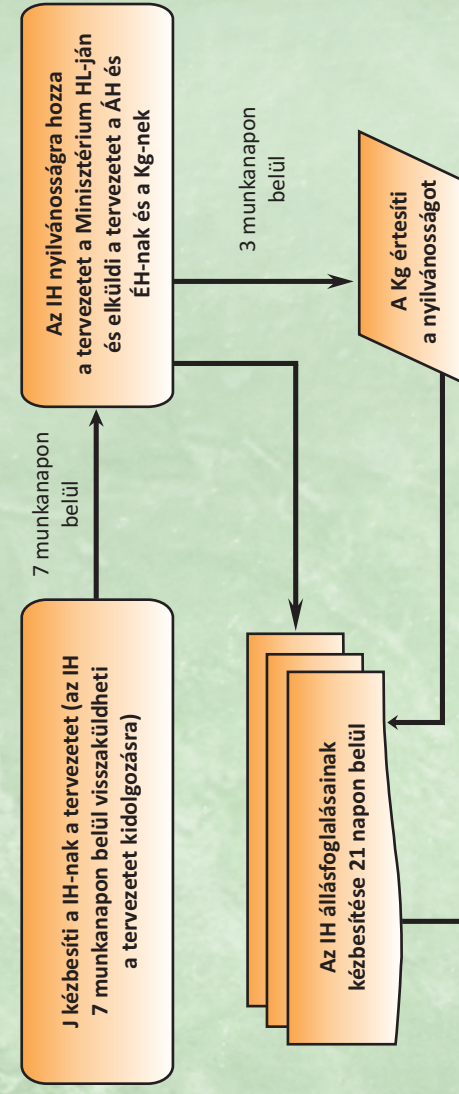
J kézbesíti a IH-nak a tervezetet (az IH 7 munkanapon belül visszaküldheti a tervezetet kidolgozásra)

7 munkanapon belül

Az IH nyilvánosságra hozza a tervezetet a Minisztérium HL-ján és elküldi a tervezetet a ÁH és ÉH-nak és a Kg-nek

3 munkanapon belül

A Kg értesíti a nyilvánosságot

Az IH állásfoglalásainak kézbesítése 21 napon belül